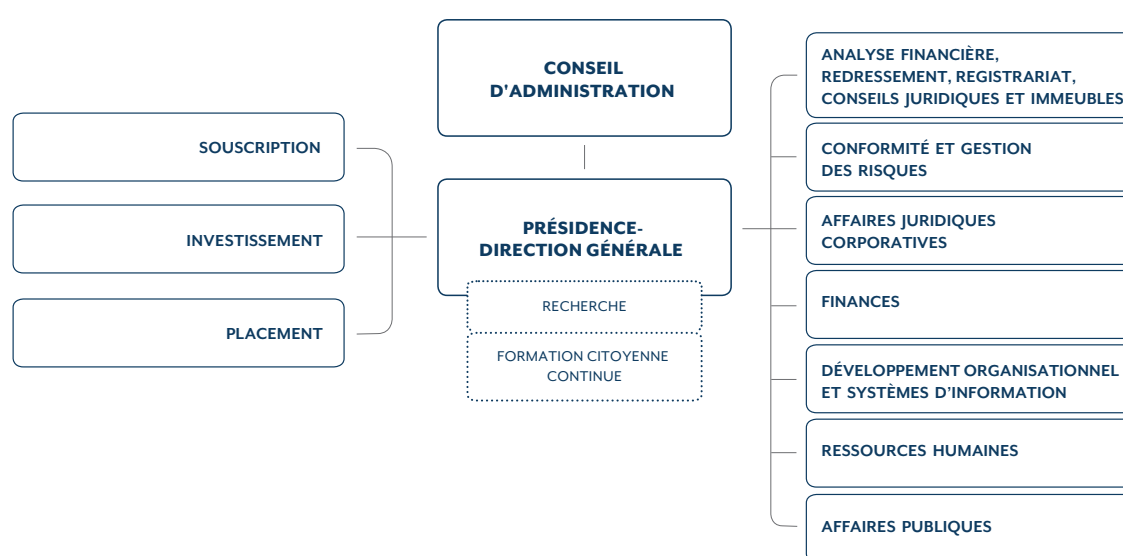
CONSEIL D'ADMINISTRATION

SOUSCRIPTION

INVESTISSEMENT

PLACEMENT

PRÉSIDENCE-DIRECTION GÉNÉRALE

RECHERCHE

FORMATION CITOYENNE CONTINUE

ANALYSE FINANCIÈRE, REDRESSEMENT, REGISTRARIAT, CONSEILS JURIDIQUES ET IMMEUBLES

CONFORMITÉ ET GESTION DES RISQUES

AFFAIRES JURIDIQUES CORPORATIVES

FINANCES

DÉVELOPPEMENT ORGANISATIONNEL ET SYSTÈMES D'INFORMATION

RESSOURCES HUMAINES

AFFAIRES PUBLIQUES